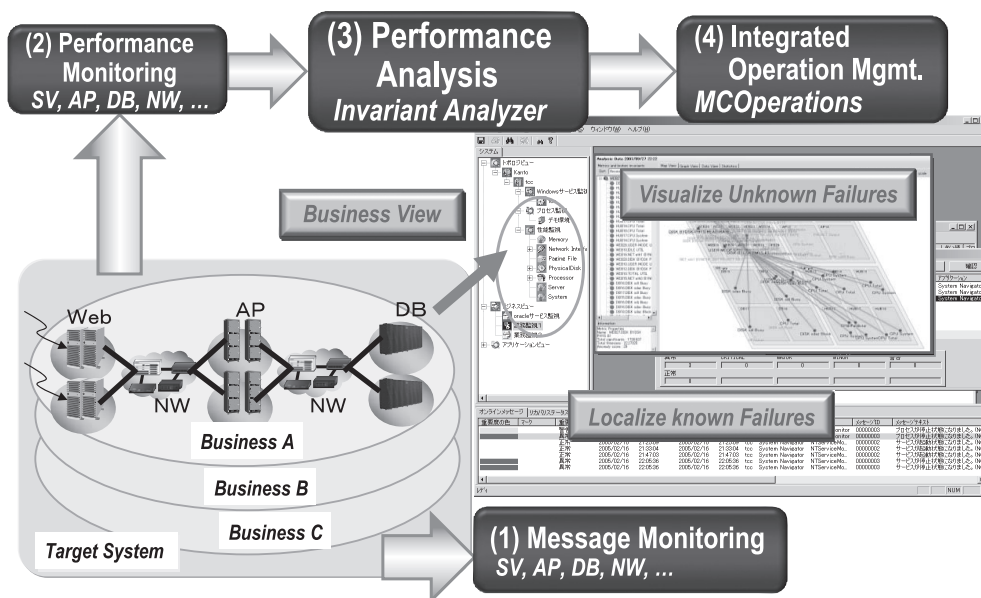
(2) Performance Monitoring
SV, AP, DB, NW, …

(3) Performance Analysis
Invariant Analyzer

(4) Integrated Operation Mgmt.
MCOperations

Business View

Visualize Unknown Failures

Localize known Failures

Web

AP

DB

NW

NW

Business A

Business B

Business C

Target System

(1) Message Monitoring
SV, AP, DB, NW, …

ウィンドウ(W) ヘルプ(H)

システム

トポロジビュー

Kanto

tcc

Windowsサービス監視

プロセス監視

デモ環境

性能監視

Memory

Network Interface

Paging File

PhysicalDisk

Processor

Server

System

ビジネスビュー

oracleサービス監視

業務監視

アプリケーションビュー

Analysis Data

正常

オンラインメッセージ

System Navigator

NUM

レディ